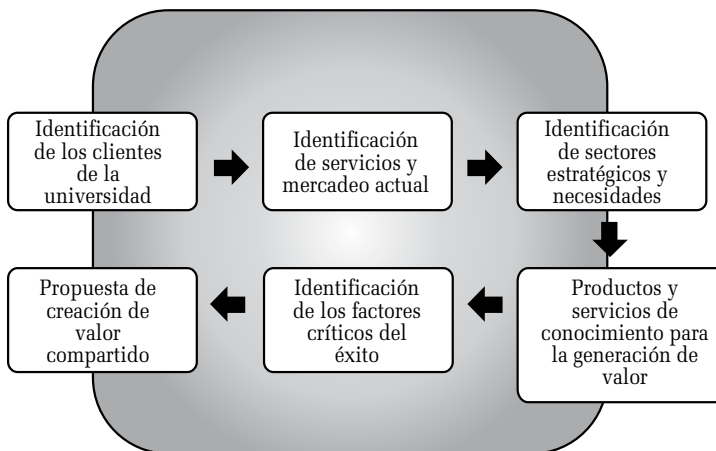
Identificación de los clientes de la universidad

Identificación de servicios y mercadeo actual

Identificación de sectores estratégicos y necesidades

Productos y servicios de conocimiento para la generación de valor

Identificación de los factores críticos del éxito

Propuesta de creación de valor compartido